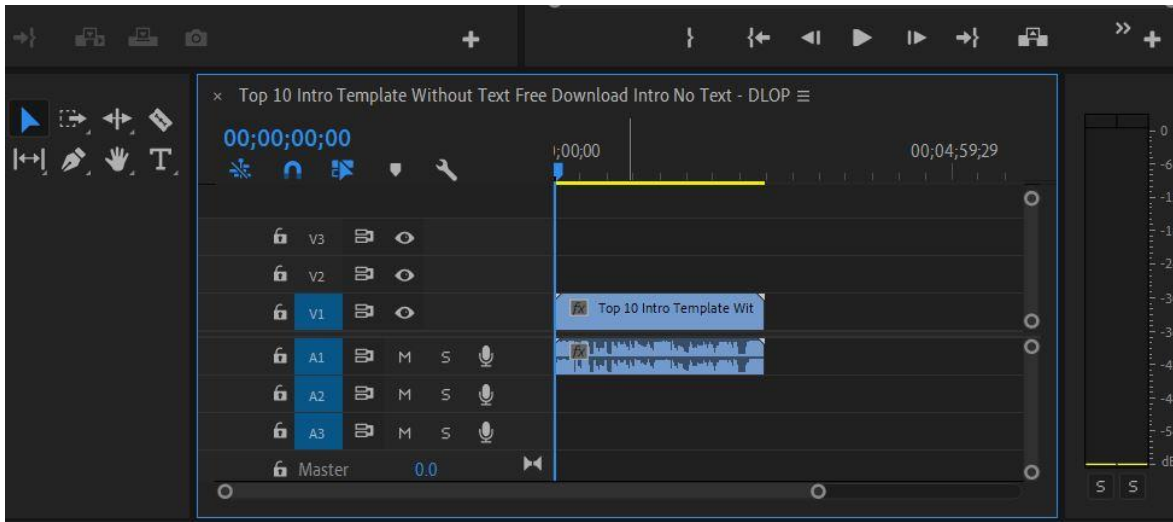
× Top 10 Intro Template Without Text Free Download Intro No Text - DLOP ≡

00;00;00;00

;00;00

00;04;59;29

V3

V2

V1

Top 10 Intro Template Wit

A1 M S

A2 M S

A3 M S

Master 0.0

0
-6
-1
-1
-2
-3
-3
-4
-4
-5
dB

S S